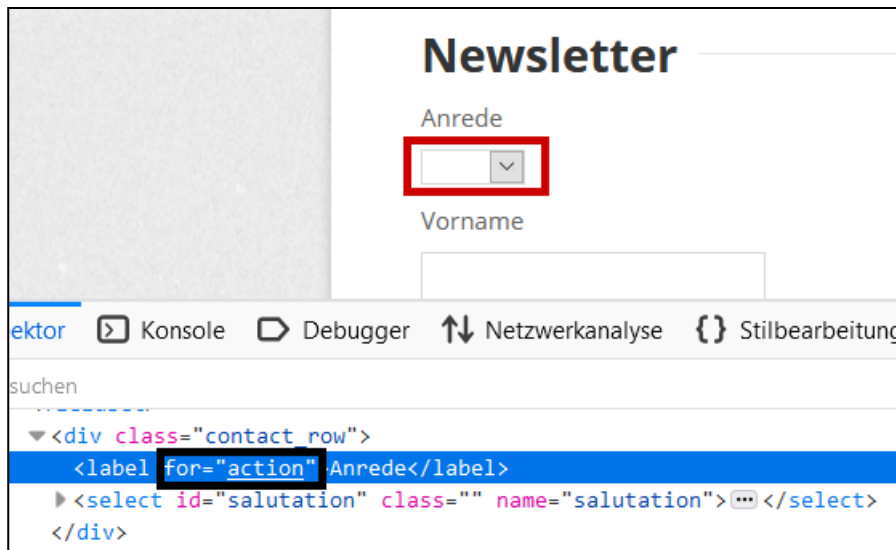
Newsletter

Anrede

Vorname

ektor  Konsole  Debugger  Netzwerkanalyse  Stilbearbeitung

suchen

<div class="contact_row">
<label for="action" Anrede</label>
<select id="salutation" class="" name="salutation"> ··· </select>
</div>